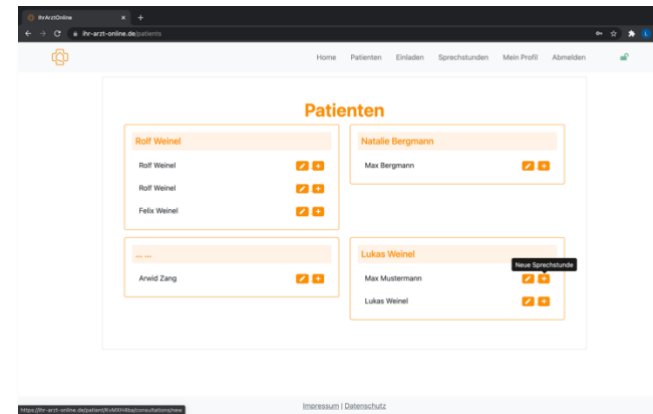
IhrArztOnline

ihr-arzt-online.de/patients

Home Patienten Einladen Sprechstunden Mein Profil Abmelden

Patienten

Rolf Weinel

Rolf Weinel

Rolf Weinel

Felix Weinel

Natalie Bergmann

Max Bergmann

... ...

Arwid Zang

Lukas Weinel

Neue Sprechstunde

Max Mustermann

Lukas Weinel

https://ihr-arzt-online.de/patient/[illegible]/consultations/new

Impressum | Datenschutz